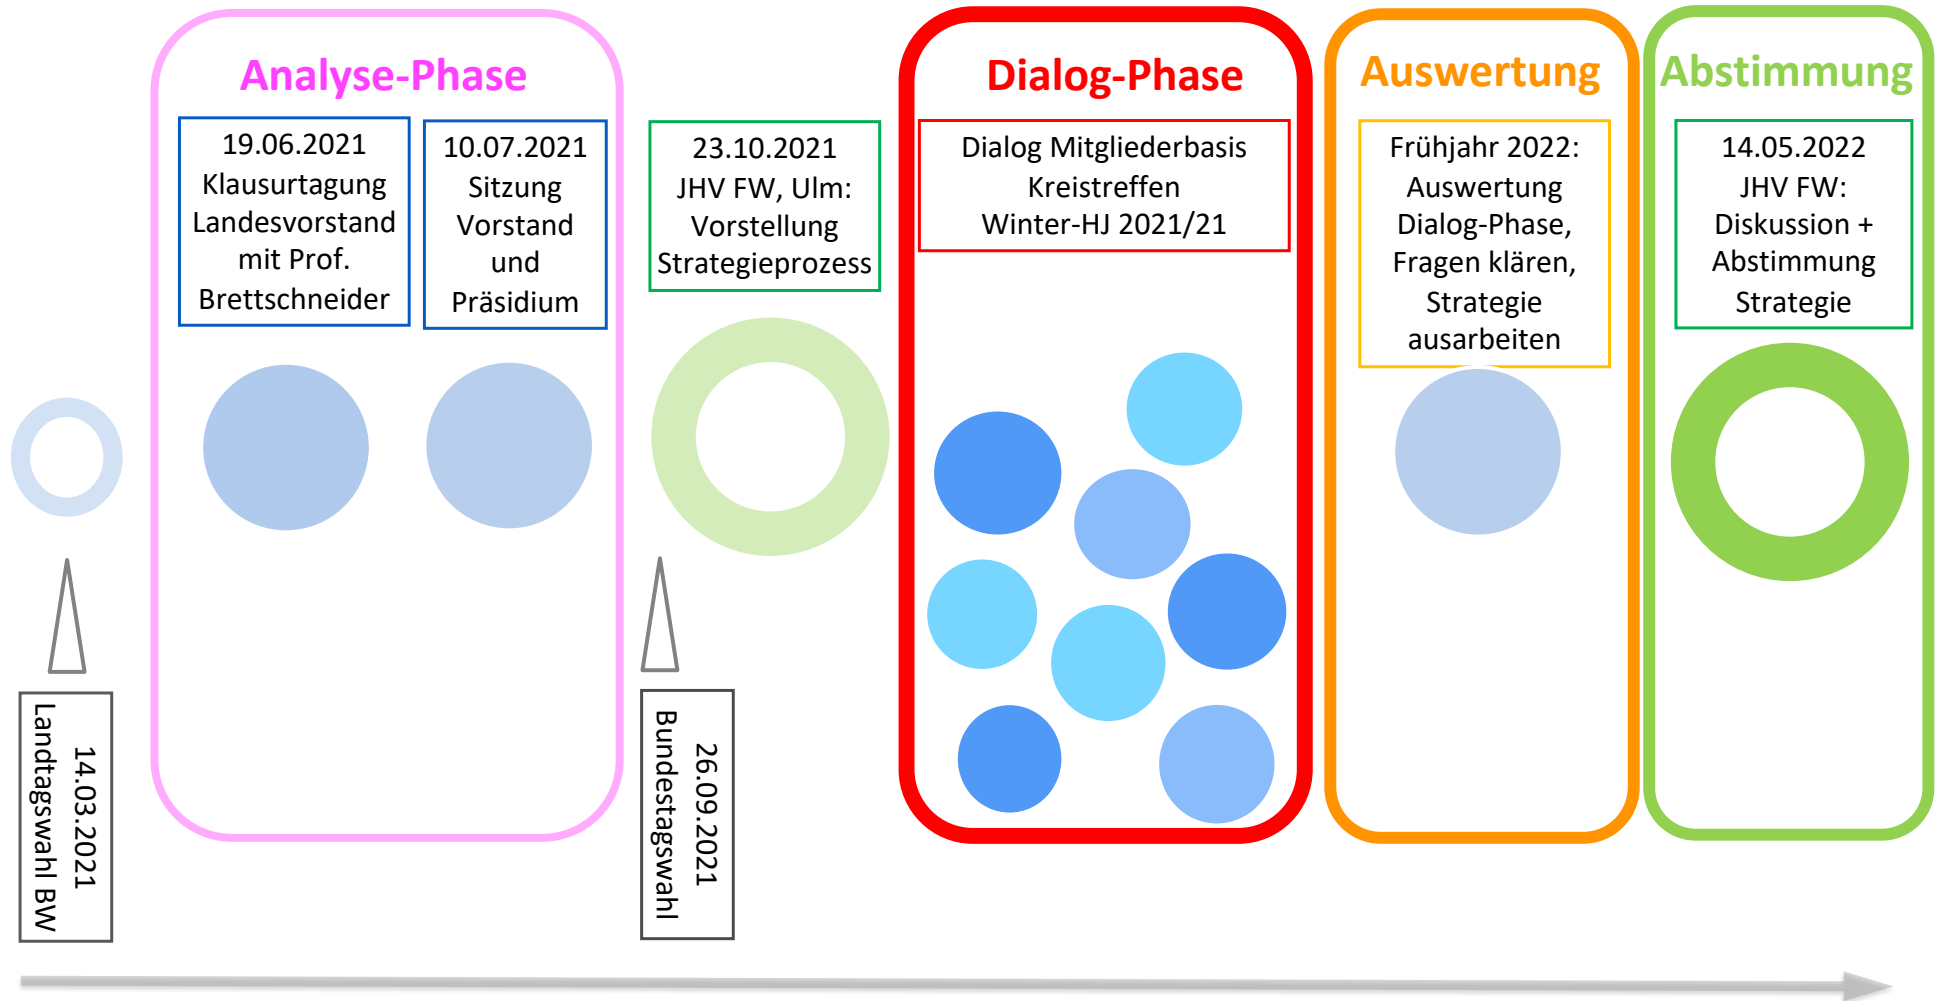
14.03.2021
Landtagswahl BW

Analyse-Phase

19.06.2021
Klausurtagung
Landesvorstand
mit Prof.
Brettschneider

10.07.2021
Sitzung
Vorstand
und
Präsidium

26.09.2021
Bundestagswahl

23.10.2021
JHV FW, Ulm:
Vorstellung
Strategieprozess

Dialog-Phase

Dialog Mitgliederbasis
Kreistreffen
Winter-HJ 2021/21

Auswertung

Frühjahr 2022:
Auswertung
Dialog-Phase,
Fragen klären,
Strategie
ausarbeiten

Abstimmung

14.05.2022
JHV FW:
Diskussion +
Abstimmung
Strategie